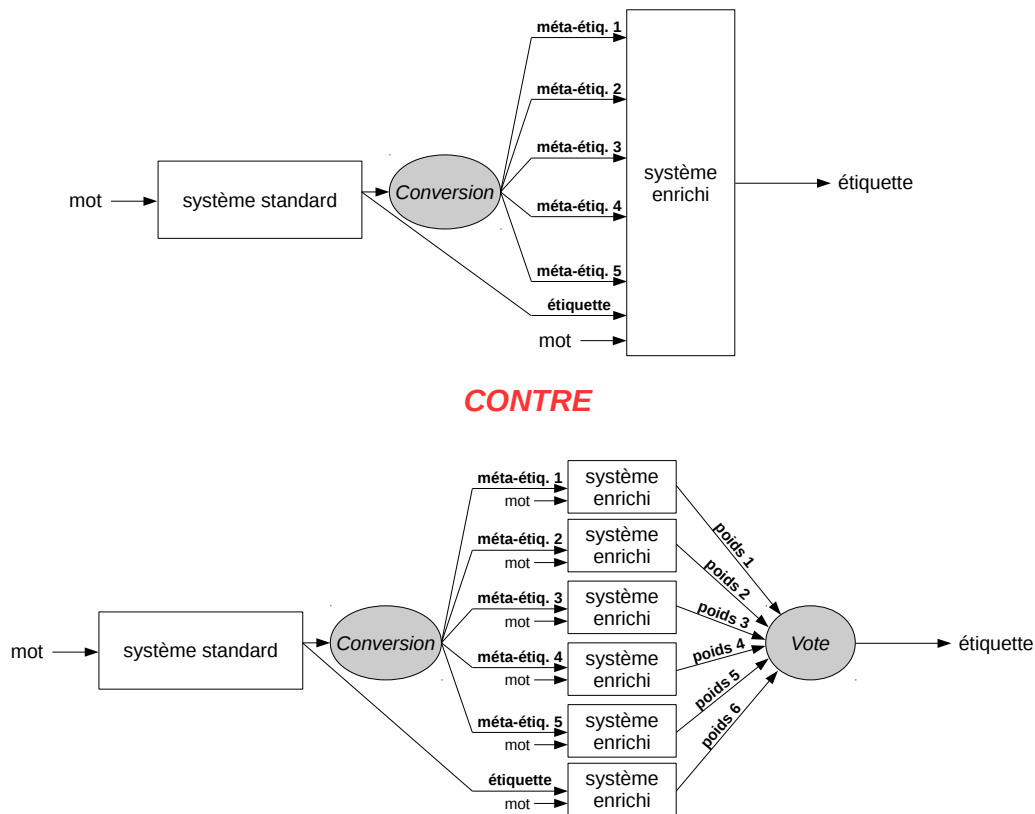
mot

système standard

Conversion

méta-étiq. 1

méta-étiq. 2

méta-étiq. 3

méta-étiq. 4

méta-étiq. 5

étiquette

mot

système enrichi

étiquette

CONTRE

mot

système standard

Conversion

méta-étiq. 1
mot
système enrichi

méta-étiq. 2
mot
système enrichi

méta-étiq. 3
mot
système enrichi

méta-étiq. 4
mot
système enrichi

méta-étiq. 5
mot
système enrichi

étiquette
mot
système enrichi

poids 1
poids 2
poids 3
poids 4
poids 5
poids 6

Vote

étiquette